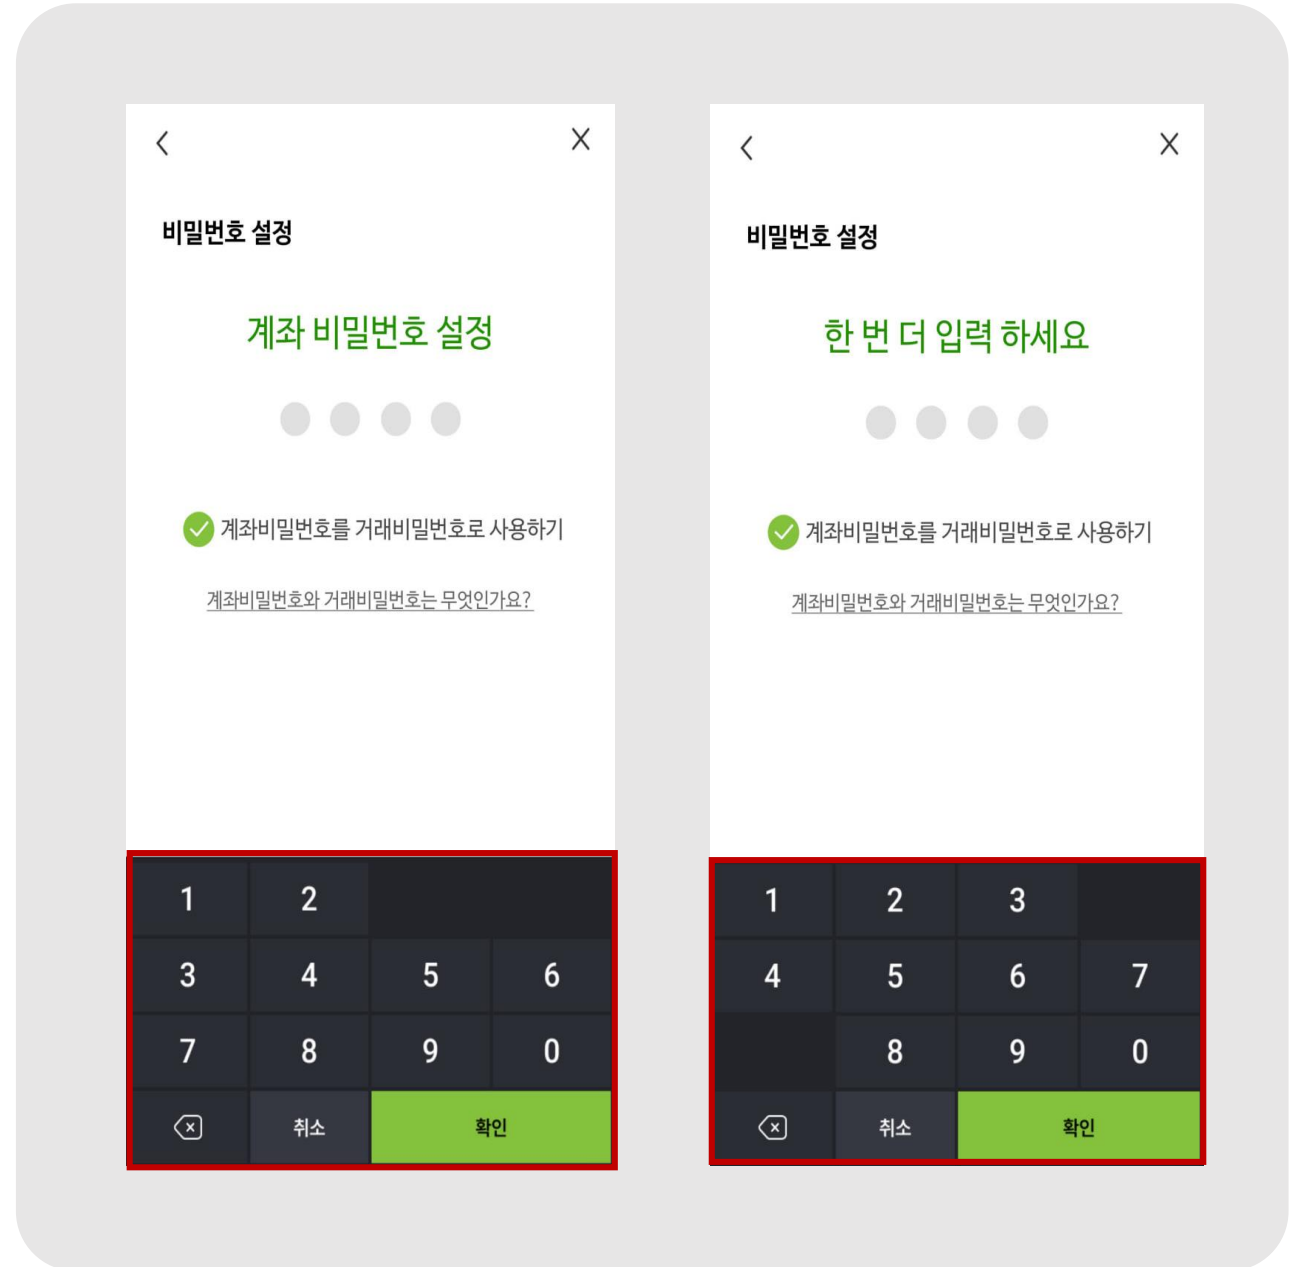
<
X

비밀번호 설정

계좌 비밀번호 설정

계좌비밀번호를 거래비밀번호로 사용하기

계좌비밀번호와 거래비밀번호는 무엇인가요?

| 1 | 2 | | |
|---|---|---|---|
| 3 | 4 | 5 | 6 |
| 7 | 8 | 9 | 0 |
| | 취소 | 확인 | |

<
X

비밀번호 설정

한 번 더 입력 하세요

계좌비밀번호를 거래비밀번호로 사용하기

계좌비밀번호와 거래비밀번호는 무엇인가요?

| 1 | 2 | 3 | |
|---|---|---|---|
| 4 | 5 | 6 | 7 |
| | 8 | 9 | 0 |
| | 취소 | 확인 | |